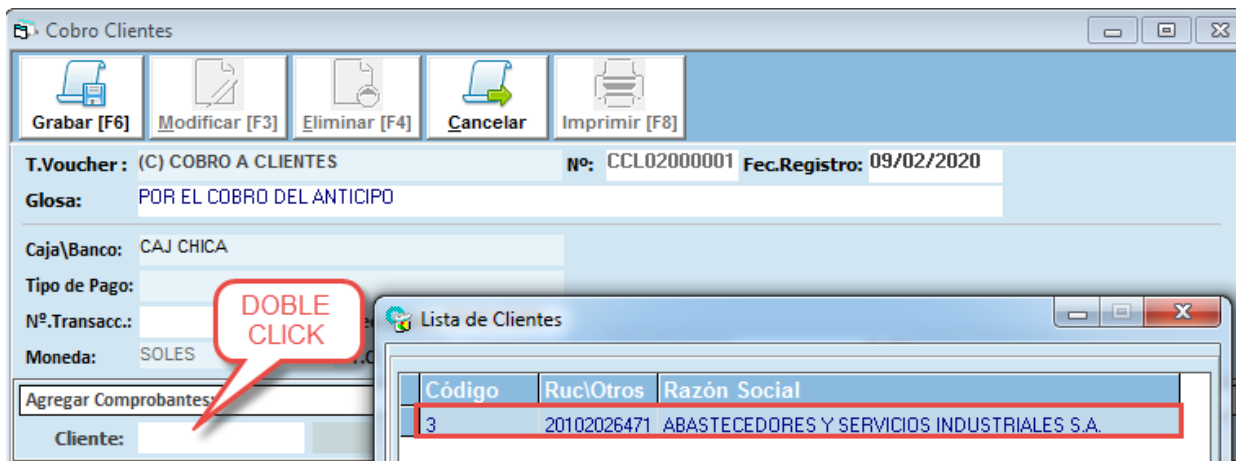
Cobro Clientes

Grabar [F6] Modificar [F3] Eliminar [F4] Cancelar Imprimir [F8]

T.Voucher : (C) COBRO A CLIENTES Nº: CCL02000001 Fec.Registro: 09/02/2020

Glosa: POR EL COBRO DEL ANTICIPO

Caja\Banco: CAJ CHICA

Tipo de Pago:

Nº.Transacc.:

Moneda: SOLES

DOBLE CLICK

Agregar Comprobantes:

Cliente:

Lista de Clientes

| Código | Ruc\Otros | Razón Social |
|---|---|---|
| 3 | 20102026471 | ABASTECEDORES Y SERVICIOS INDUSTRIALES S.A. |